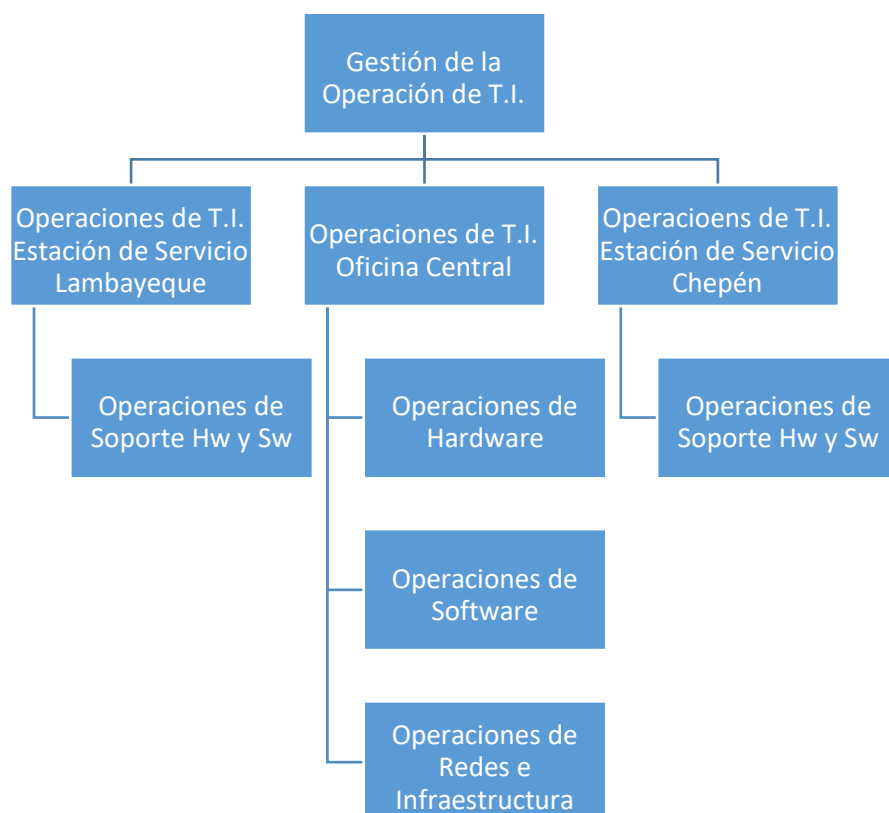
Gestión de la Operación de T.I.

Operaciones de T.I. Estación de Servicio Lambayeque

Operaciones de T.I. Oficina Central

Operacioens de T.I. Estación de Servicio Chepén

Operaciones de Soporte Hw y Sw

Operaciones de Hardware

Operaciones de Soporte Hw y Sw

Operaciones de Software

Operaciones de Redes e Infraestructura